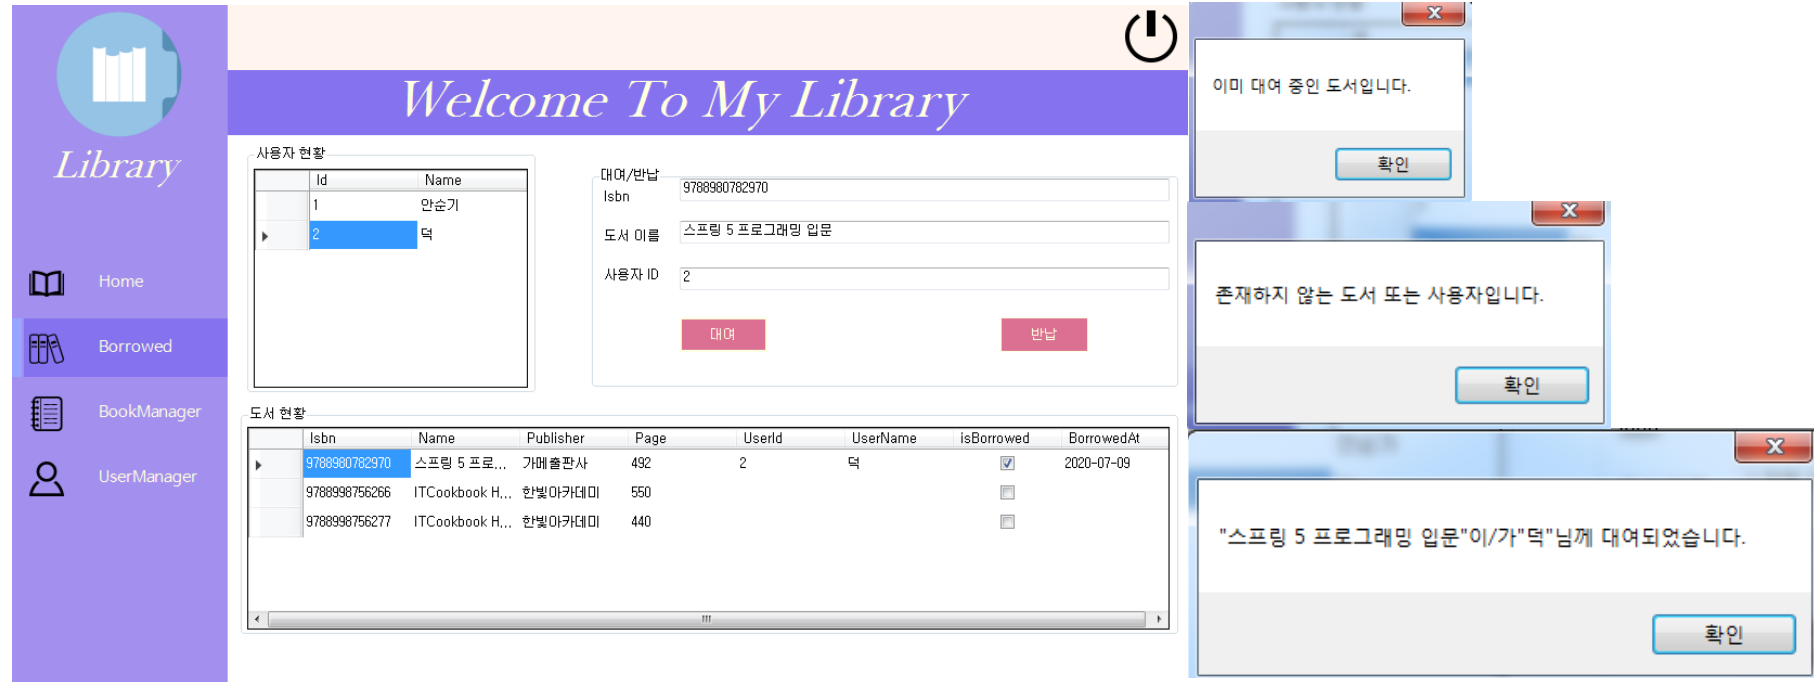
Library

Home

Borrowed

BookManager

UserManager

Welcome To My Library

사용자 현황

| | Id | Name |
|---|---|---|
| | 1 | 안순기 |
| ▸ | 2 | 덕 |

대여/반납

Isbn 9788980782970

도서 이름 스프링 5 프로그래밍 입문

사용자 ID 2

대여

반납

도서 현황

| | Isbn | Name | Publisher | Page | UserId | UserName | isBorrowed | BorrowedAt |
|---|---|---|---|---|---|---|---|---|
| ▸ | 9788980782970 | 스프링 5 프로... | 가메출판사 | 492 | 2 | 덕 | ☑ | 2020-07-09 |
| | 9788998756266 | ITCookbook H... | 한빛아카데미 | 550 | | | ☐ | |
| | 9788998756277 | ITCookbook H... | 한빛아카데미 | 440 | | | ☐ | |

이미 대여 중인 도서입니다.

확인

존재하지 않는 도서 또는 사용자입니다.

확인

"스프링 5 프로그래밍 입문"이/가"덕"님께 대여되었습니다.

확인